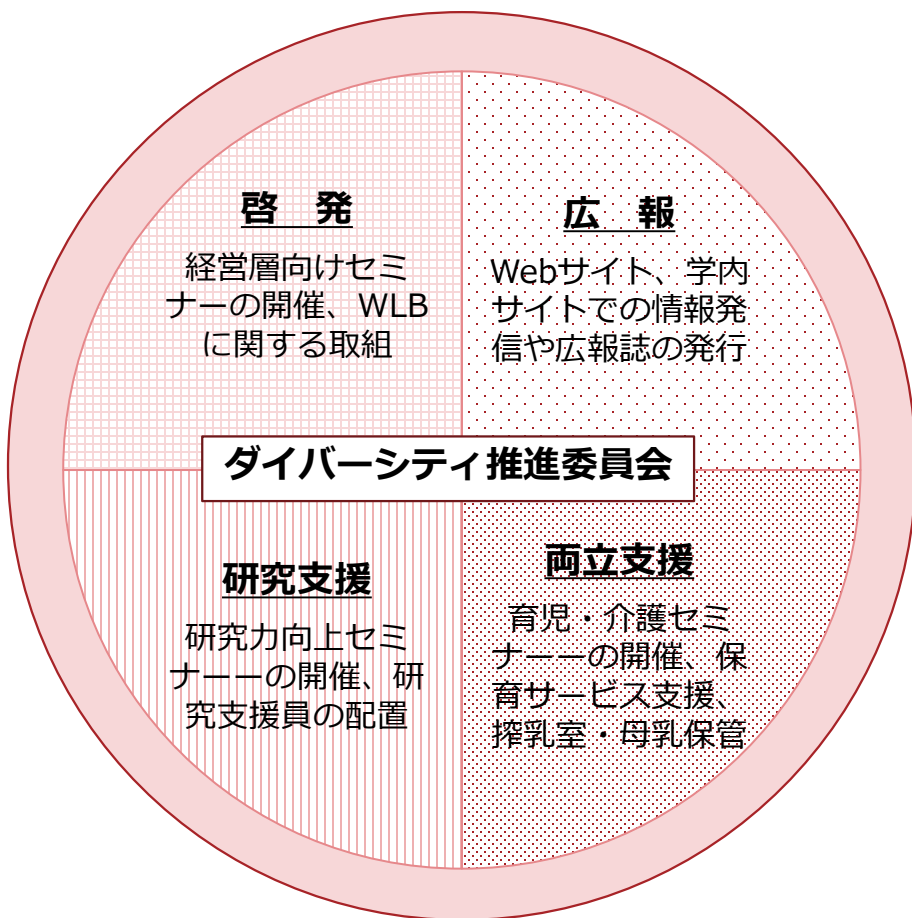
啓　発

経営層向けセミナーの開催、WLBに関する取組

広　報

Webサイト、学内サイトでの情報発信や広報誌の発行

ダイバーシティ推進委員会

研究支援

研究力向上セミナーーの開催、研究支援員の配置

両立支援

育児・介護セミナーーの開催、保育サービス支援、搾乳室・母乳保管